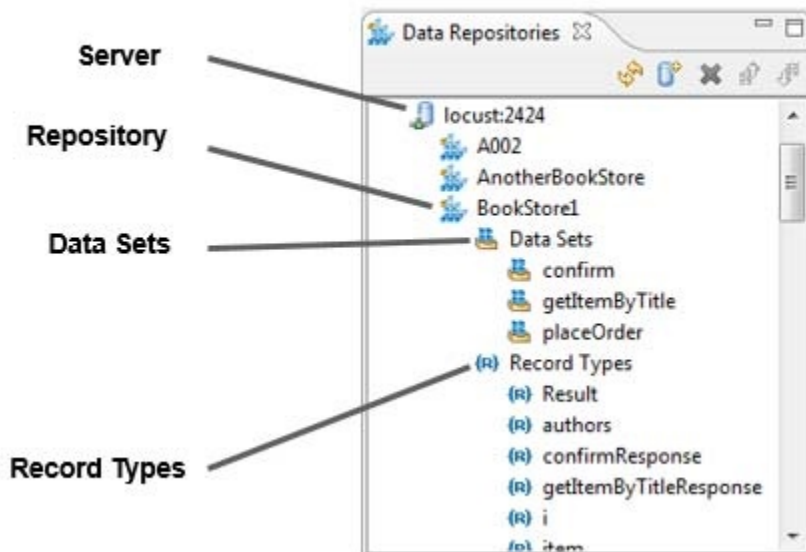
Server
Repository
Data Sets
Record Types

Data Repositories

locust:2424
A002
AnotherBookStore
BookStore1
Data Sets
confirm
getItemByTitle
placeOrder
(R) Record Types
(R) Result
(R) authors
(R) confirmResponse
(R) getItemByTitleResponse
(R) i
(R) item